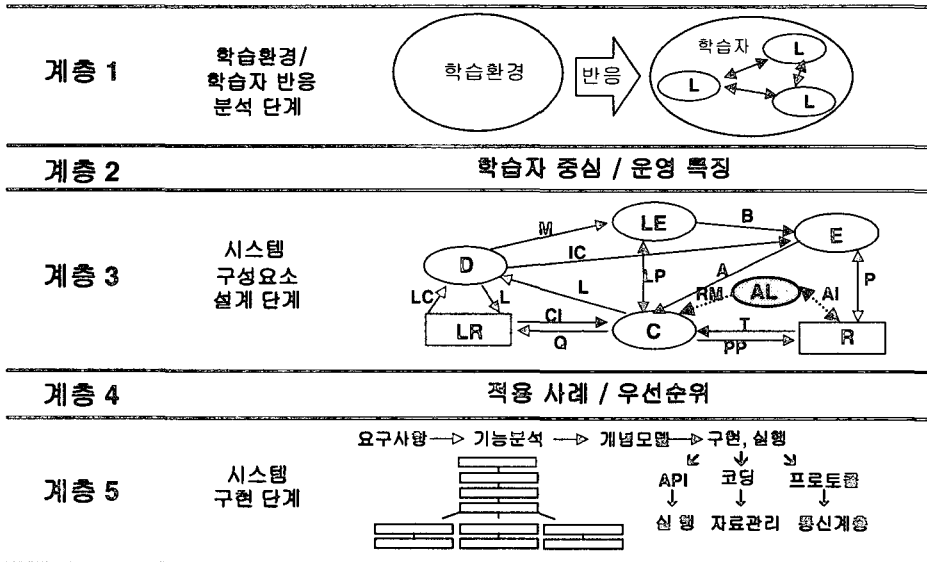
계층 1

학습환경/
학습자 반응
분석 단계

학습환경

반응

학습자

L

L

L

계층 2

학습자 중심 / 운영 특징

계층 3

시스템
구성요소
설계 단계

M

LE

B

E

IC

D

LP

A

RM

AL

AI

P

LC

L

L

LR

CI

C

T

R

Q

PP

계층 4

적용 사례 / 우선순위

계층 5

시스템
구현 단계

요구사항 → 기능분석 → 개념모델 → 구현, 실행

API

코딩

프로토콜

실 행

자료관리

통신계층